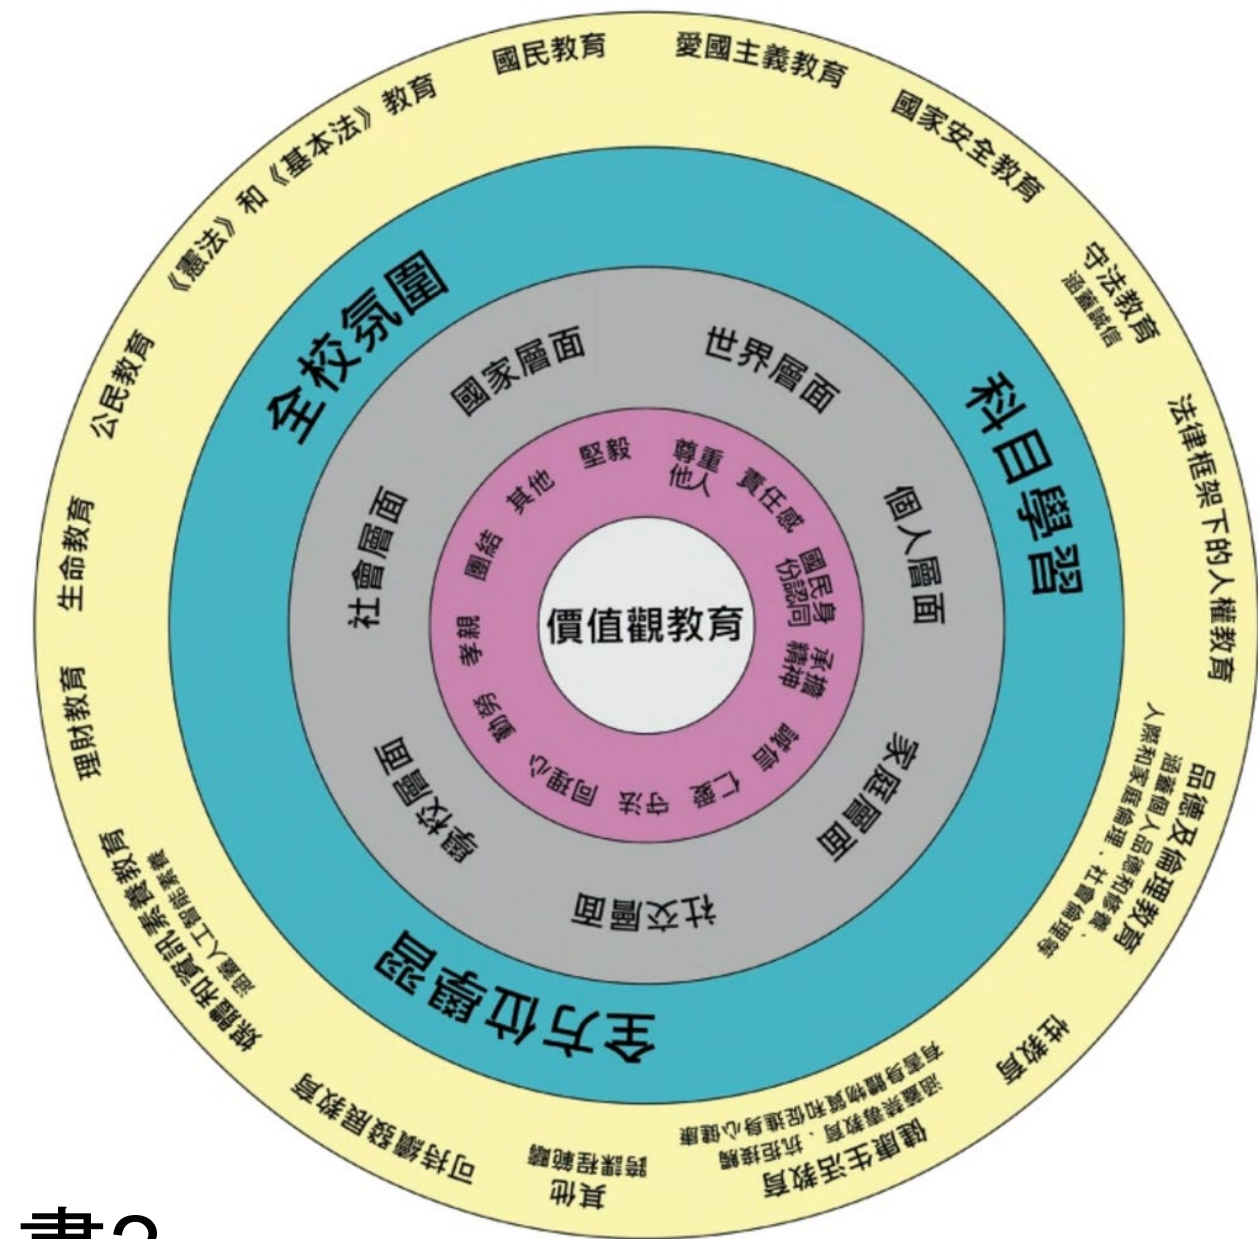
國民教育
愛國主義教育
國家安全教育
守法教育
涵蓋誠信
法律框架下的人權教育
品德及倫理教育
涵蓋個人品德和修養，人際和家庭倫理，社會倫理等
性教育
健康生活教育
涵蓋禁毒教育，抗拒接觸和吸食危害身心健康的物質
其他
跨課程範疇
可持續發展教育
媒體和資訊素養教育
涵蓋人工智能素養
理財教育
生命教育
公民教育
《憲法》和《基本法》教育

全校氛圍
科目學習
全方位學習

國家層面
世界層面
個人層面
家庭層面
社交層面
學校層面
社會層面

堅毅
尊重他人
責任感
國民身份認同
承擔精神
誠信
關愛
守法
同理心
勤勞
孝親
團結
其他

價值觀教育

表2